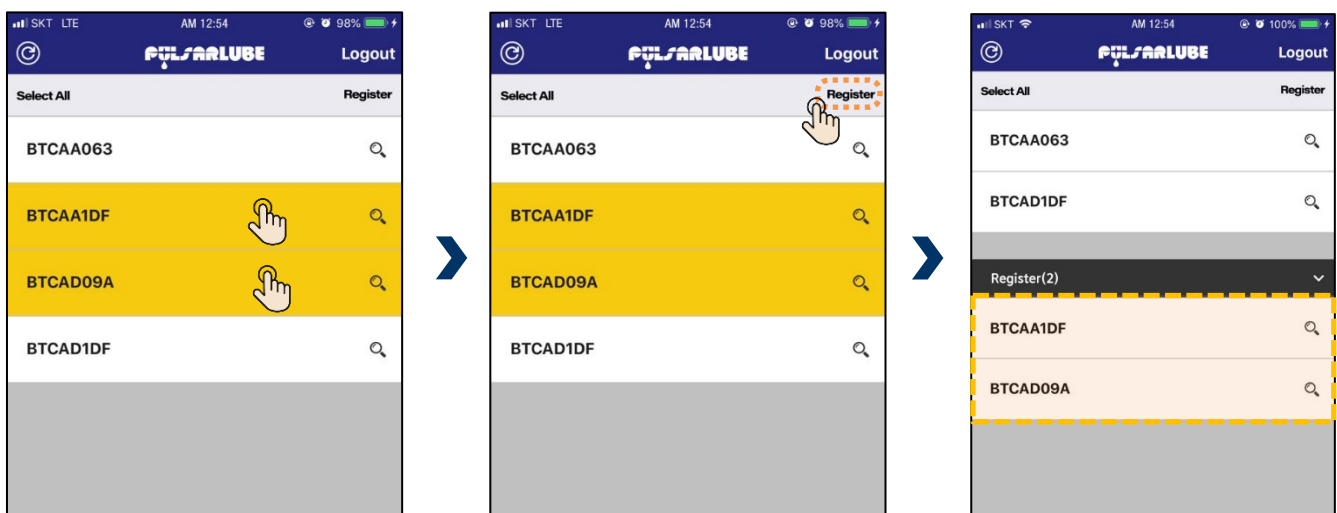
SKT LTE AM 12:54 98%
PULSARLUBE Logout
Select All Register
BTCAA063
BTCAA1DF
BTCAD09A
BTCAD1DF

SKT LTE AM 12:54 98%
PULSARLUBE Logout
Select All Register
BTCAA063
BTCAA1DF
BTCAD09A
BTCAD1DF

SKT AM 12:54 100%
PULSARLUBE Logout
Select All Register
BTCAA063
BTCAD1DF
Register(2)
BTCAA1DF
BTCAD09A